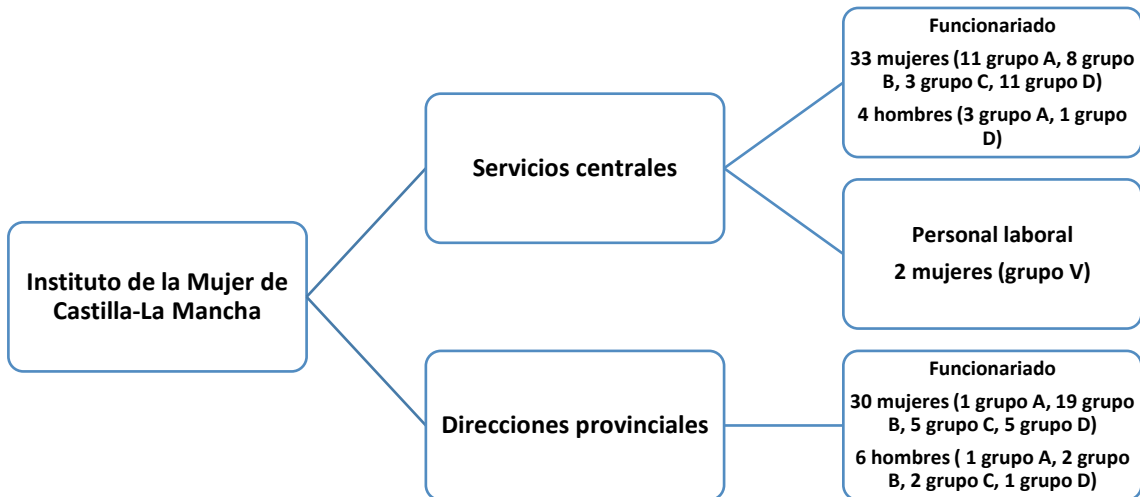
Instituto de la Mujer de Castilla-La Mancha

Servicios centrales

Funcionariado

33 mujeres (11 grupo A, 8 grupo B, 3 grupo C, 11 grupo D)

4 hombres (3 grupo A, 1 grupo D)

Personal laboral

2 mujeres (grupo V)

Direcciones provinciales

Funcionariado

30 mujeres (1 grupo A, 19 grupo B, 5 grupo C, 5 grupo D)

6 hombres ( 1 grupo A, 2 grupo B, 2 grupo C, 1 grupo D)